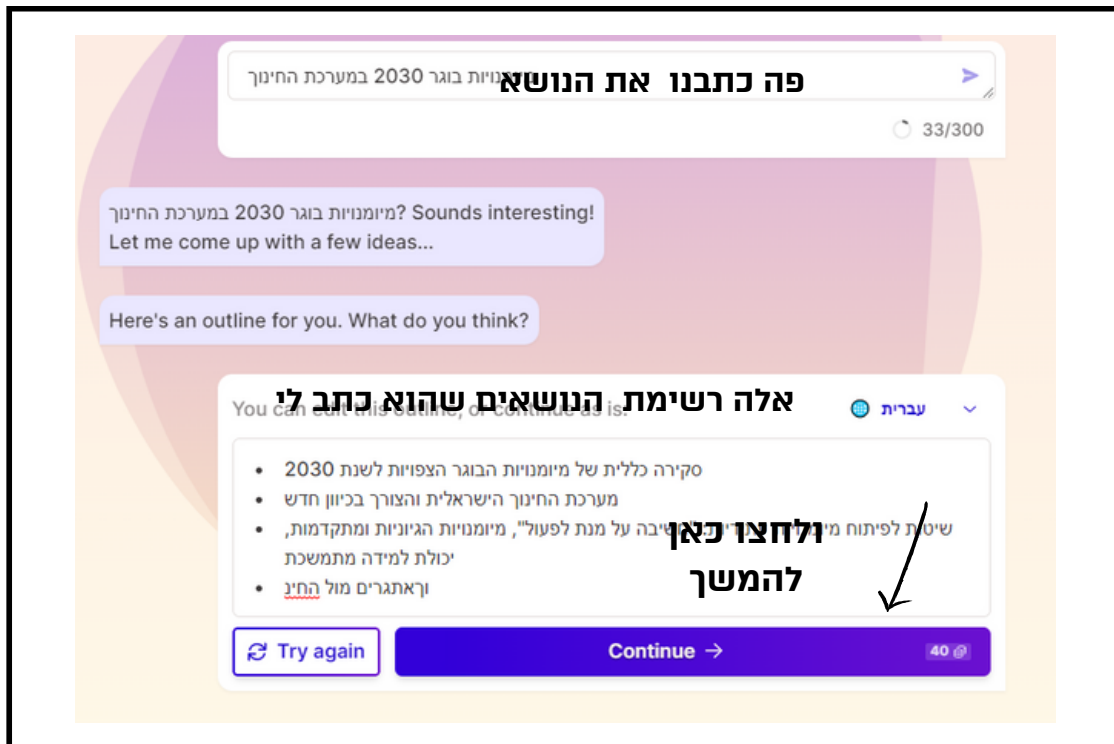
פה כתבנו את הנושא
מיומנויות בוגר 2030 במערכת החינוך
33/300

מיומנויות בוגר 2030 במערכת החינוך? Sounds interesting! Let me come up with a few ideas...

Here's an outline for you. What do you think?

אלה רשימת הנושאים שהוא כתב לי
You can edit this outline, or continue as is.
עברית

- סקירה כללית של מיומנויות הבוגר הצפויות לשנת 2030
- מערכת החינוך הישראלית והצורך בכיוון חדש
- שיטות לפיתוח מי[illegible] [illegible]שיבה על מנת לפעול", מיומנויות הגיוניות ומתקדמות, יכולת למידה מתמשכת
- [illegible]ואתגרים מול החינ

ולחצו כאן להמשך

Try again
Continue →
40